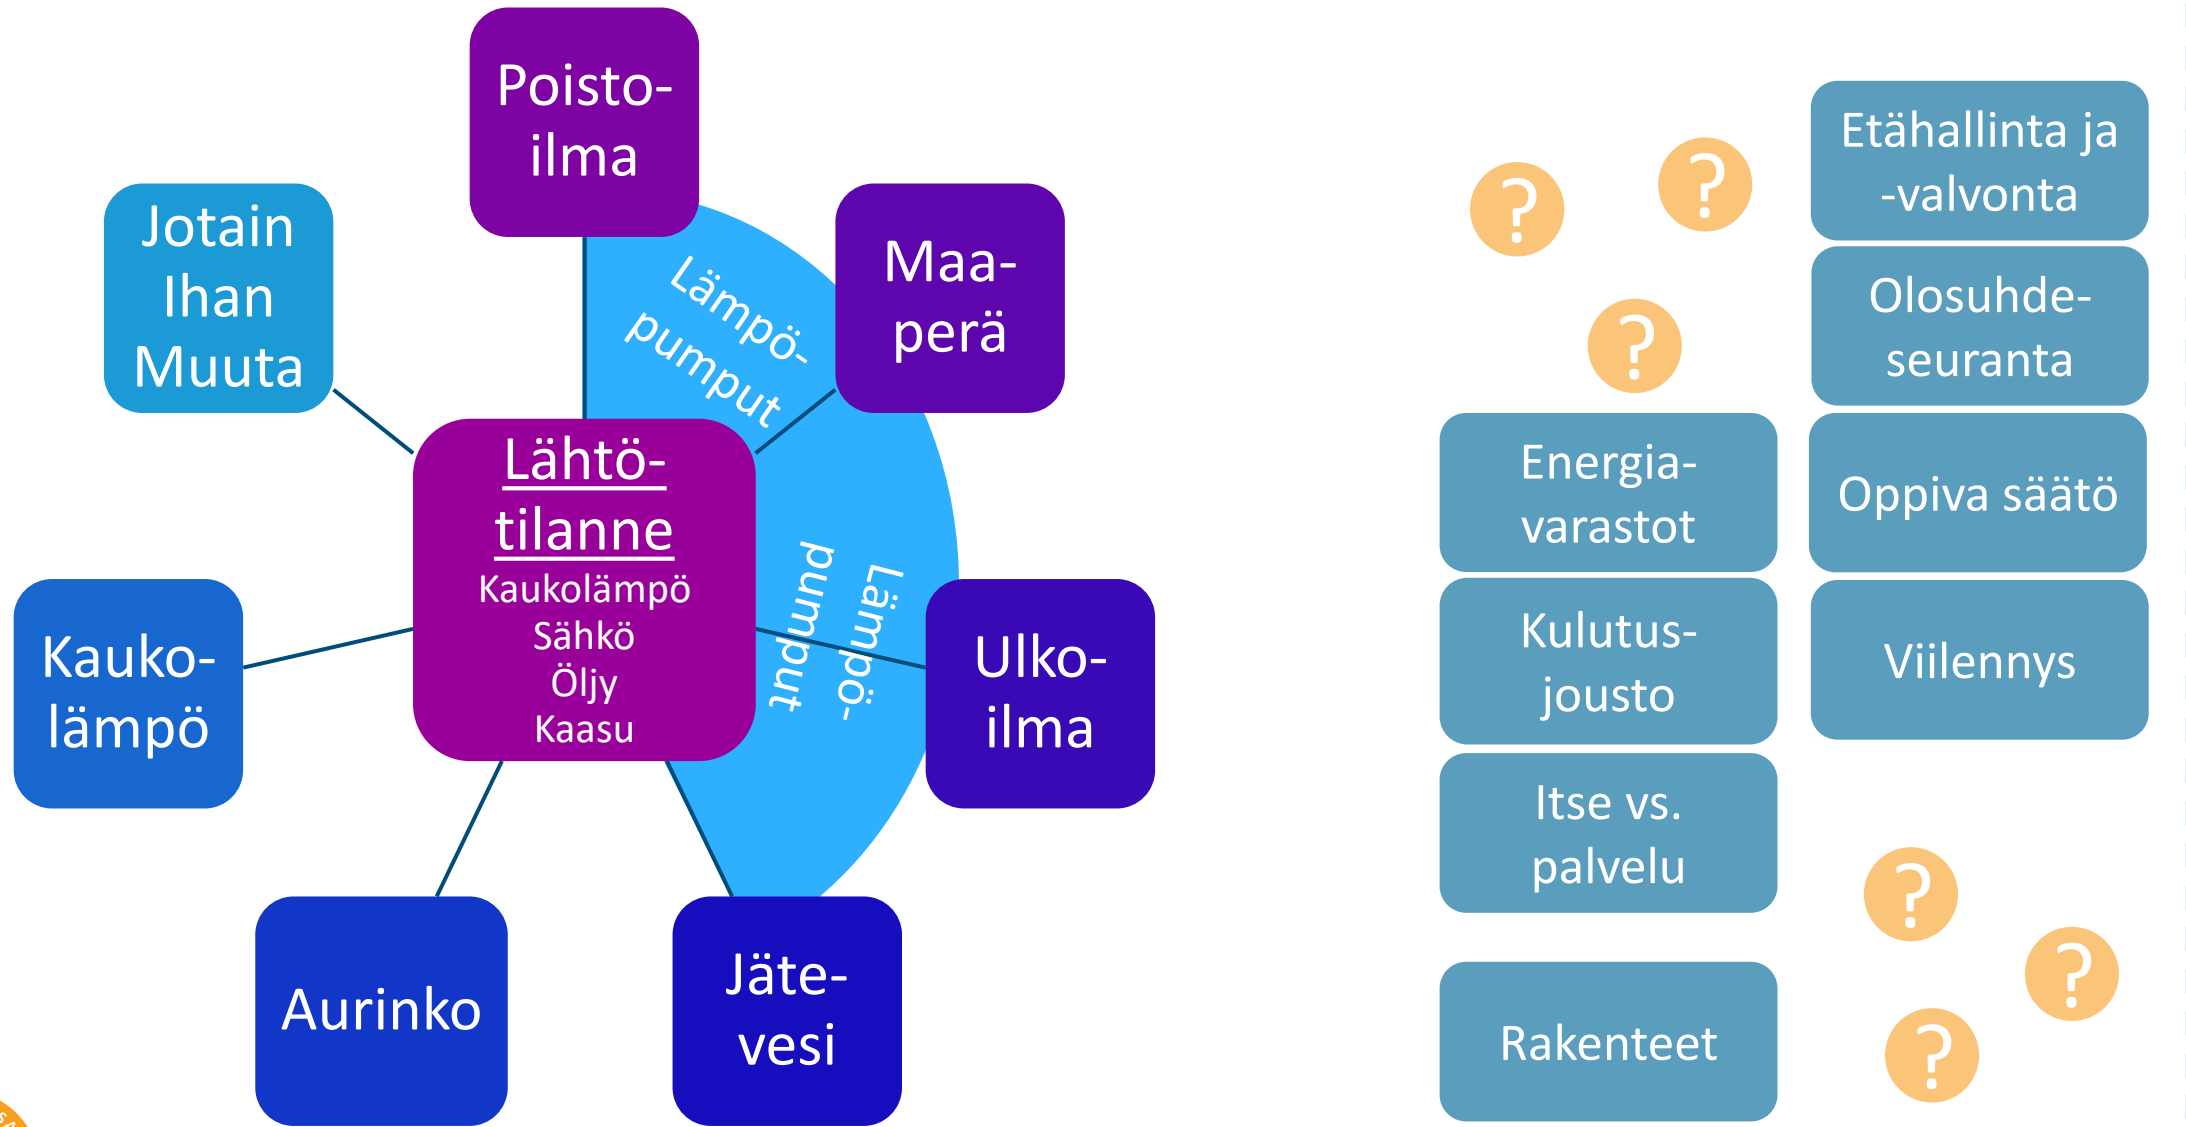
Poistoilma

Jotain Ihan Muuta

Lämpöpumput

Maaperä

Lähtötilanne
Kaukolämpö
Sähkö
Öljy
Kaasu

Lämpöpumput

Kaukolämpö

Ulkoilma

Aurinko

Jätevesi

?

?

?

Etähallinta ja -valvonta

Olosuhdeseuranta

Energiavarastot

Oppiva säätö

Kulutusjousto

Viilennys

Itse vs. palvelu

?

?

Rakenteet

?